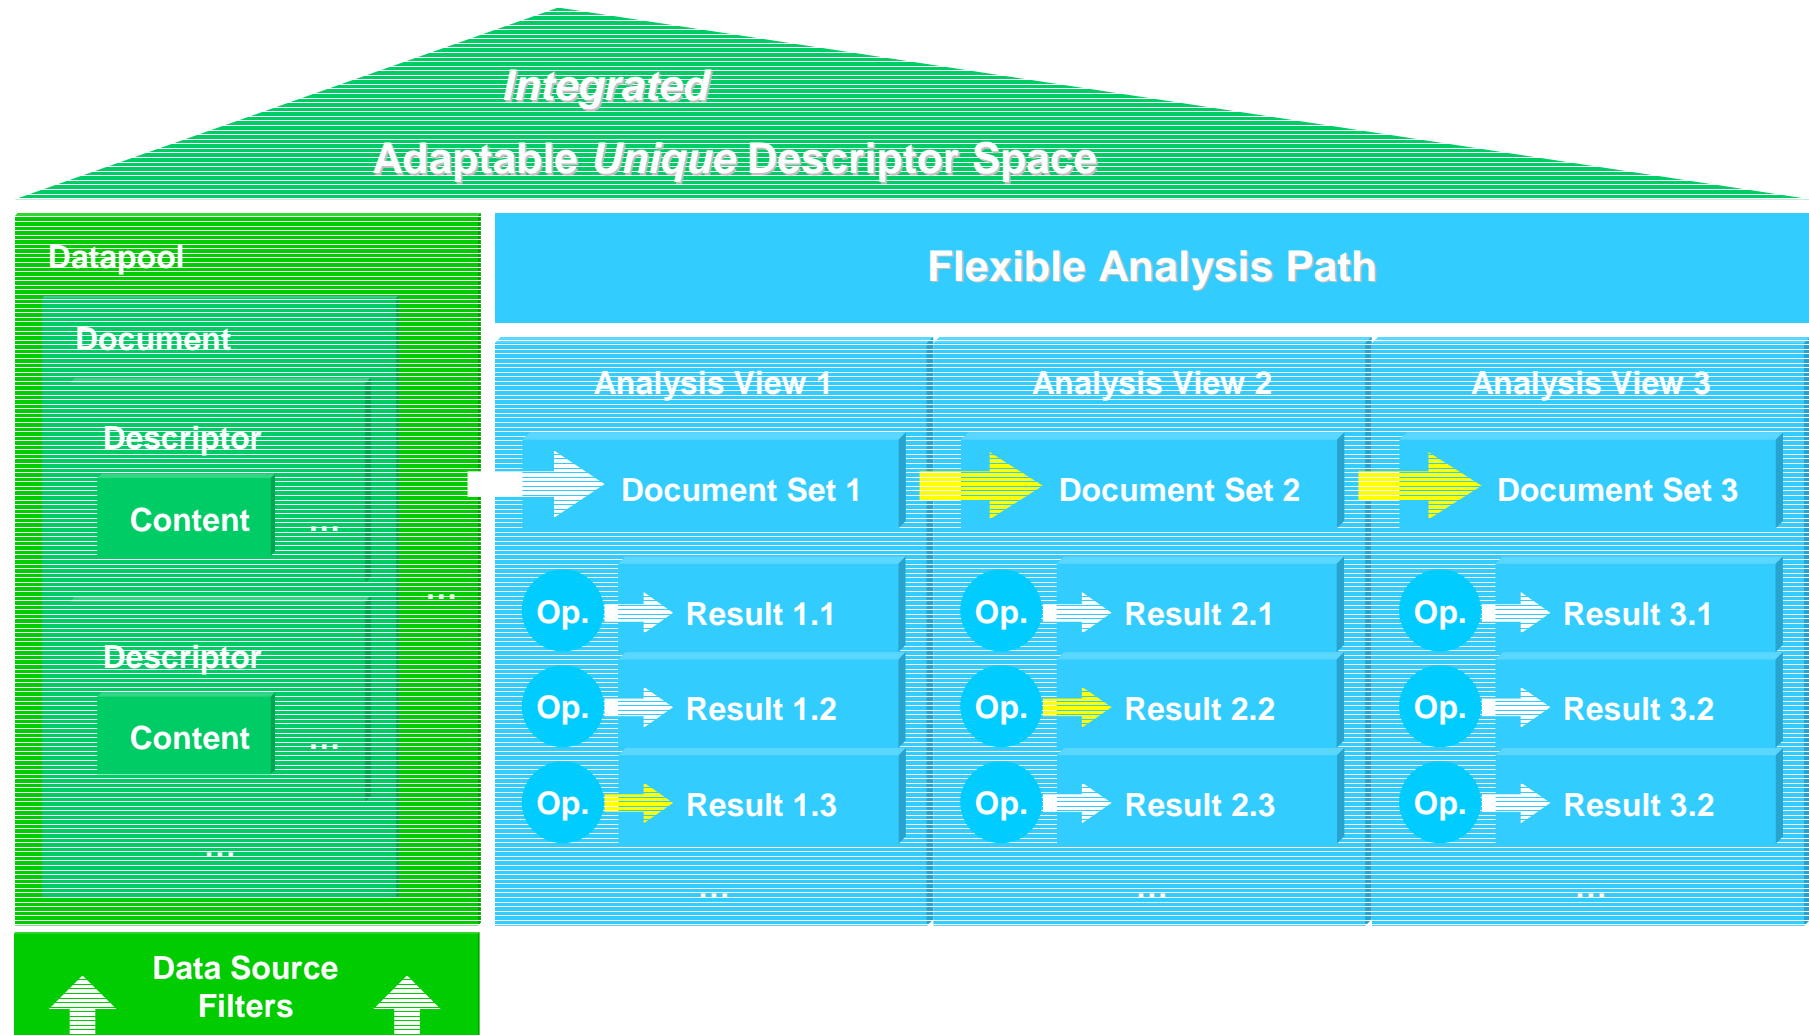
Integrated
Adaptable Unique Descriptor Space

Datapool

Document

Descriptor

Content ...

...

Descriptor

Content ...

...

Data Source Filters

Flexible Analysis Path

Analysis View 1

Document Set 1

Op. Result 1.1

Op. Result 1.2

Op. Result 1.3

...

Analysis View 2

Document Set 2

Op. Result 2.1

Op. Result 2.2

Op. Result 2.3

...

Analysis View 3

Document Set 3

Op. Result 3.1

Op. Result 3.2

Op. Result 3.2

...